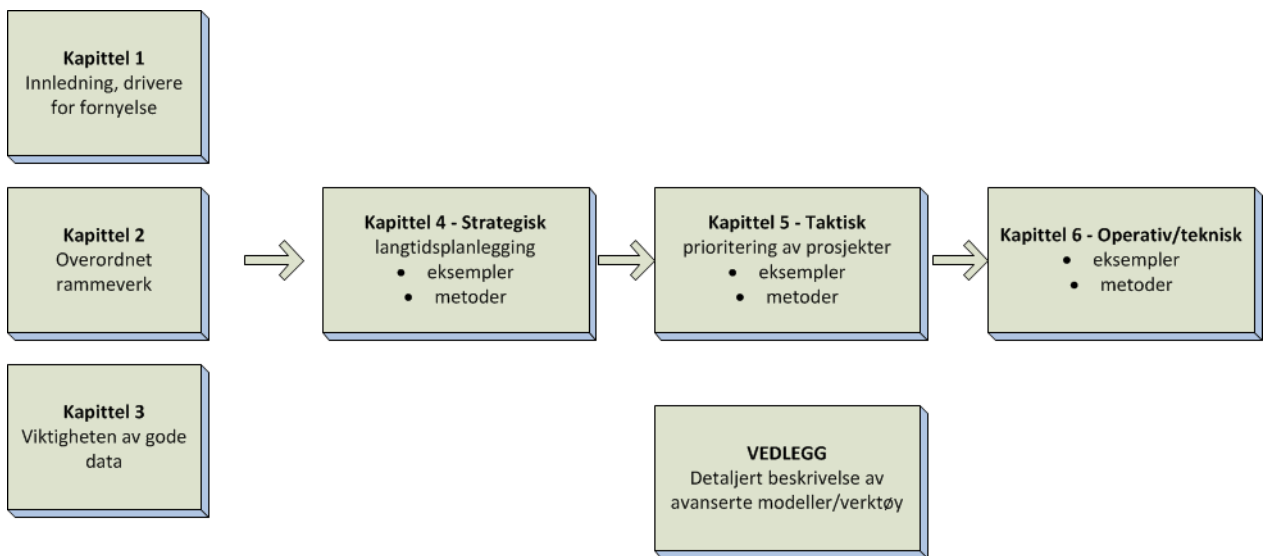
Kapittel 1
Innledning, drivere for fornyelse

Kapittel 2
Overordnet rammeverk

Kapittel 3
Viktigheten av gode data

Kapittel 4 - Strategisk
langtidsplanlegging
• eksempler
• metoder

Kapittel 5 - Taktisk
prioritering av prosjekter
• eksempler
• metoder

Kapittel 6 - Operativ/teknisk
• eksempler
• metoder

VEDLEGG
Detaljert beskrivelse av avanserte modeller/verktøy